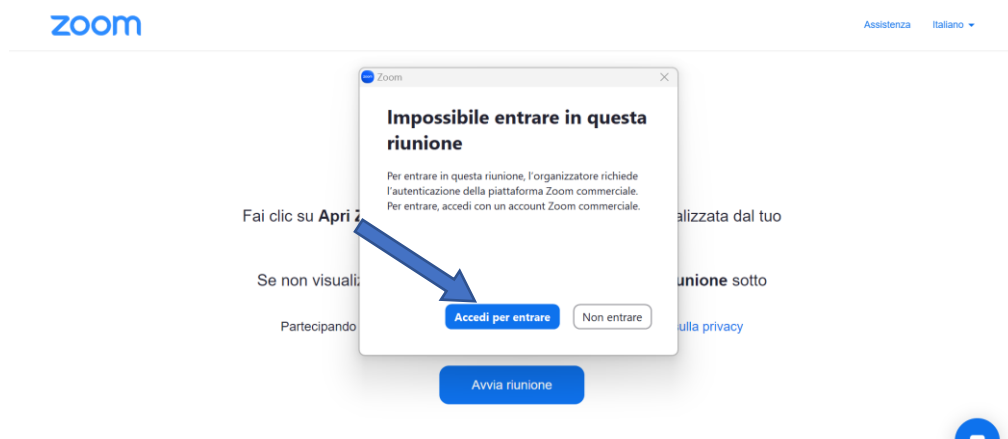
zoom

Assistenza Italiano

Fai clic su Apri Z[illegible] alizzata dal tuo

Se non visualiz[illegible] unione sotto

Partecipando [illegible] ulla privacy

Avvia riunione

Zoom

Impossibile entrare in questa riunione

Per entrare in questa riunione, l'organizzatore richiede l'autenticazione della piattaforma Zoom commerciale. Per entrare, accedi con un account Zoom commerciale.

Accedi per entrare

Non entrare